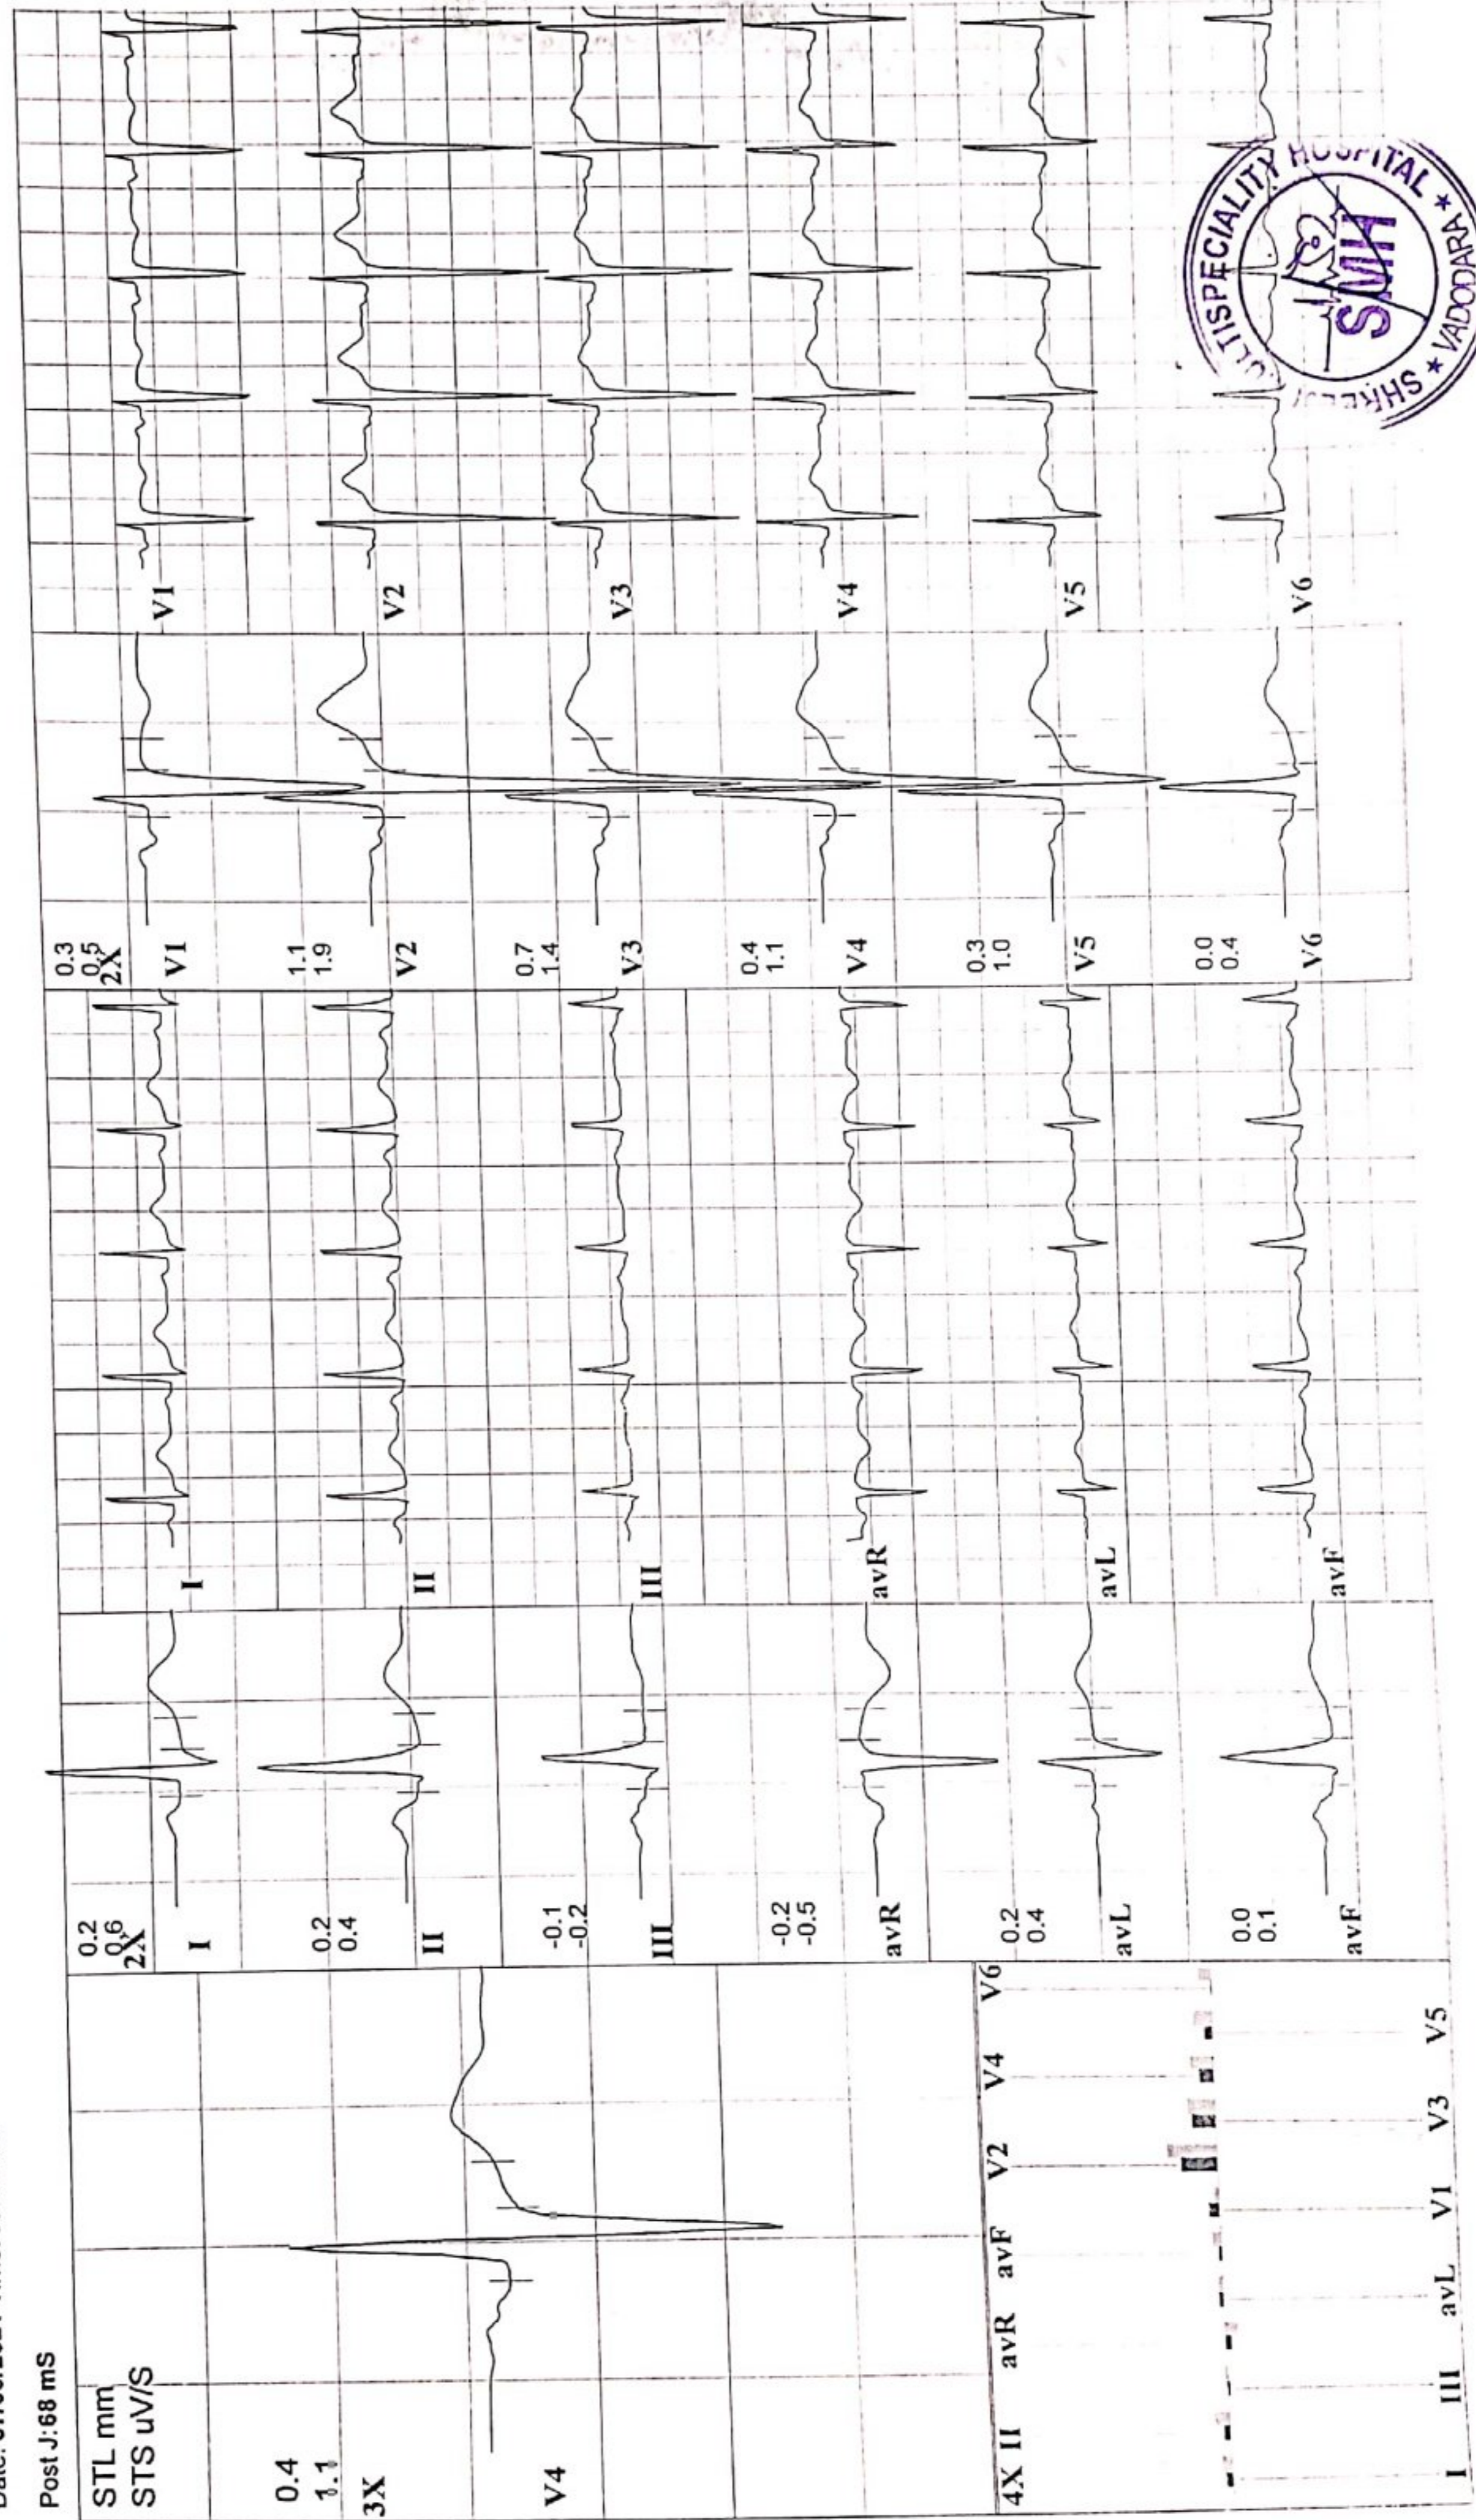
Date: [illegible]

Post J:68 mS

STL mm
STS uV/S

0.4
1.1
3X

V4

4X II avR avF V2 V4 V6
I III avL V1 V3 V5

0.2
0.6
2X
I

0.2
0.4
II

-0.1
-0.2
III

-0.2
-0.5
avR

0.2
0.4
avL

0.0
0.1
avF

I
II
III
avR
avL
avF

0.3
0.5
2X
V1

1.1
1.9
V2

0.7
1.4
V3

0.4
1.1
V4

0.3
1.0
V5

0.0
0.4
V6

V1
V2
V3
V4
V5
V6

SHREE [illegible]LTISPECIALITY HOSPITAL * VADODARA *
SMH